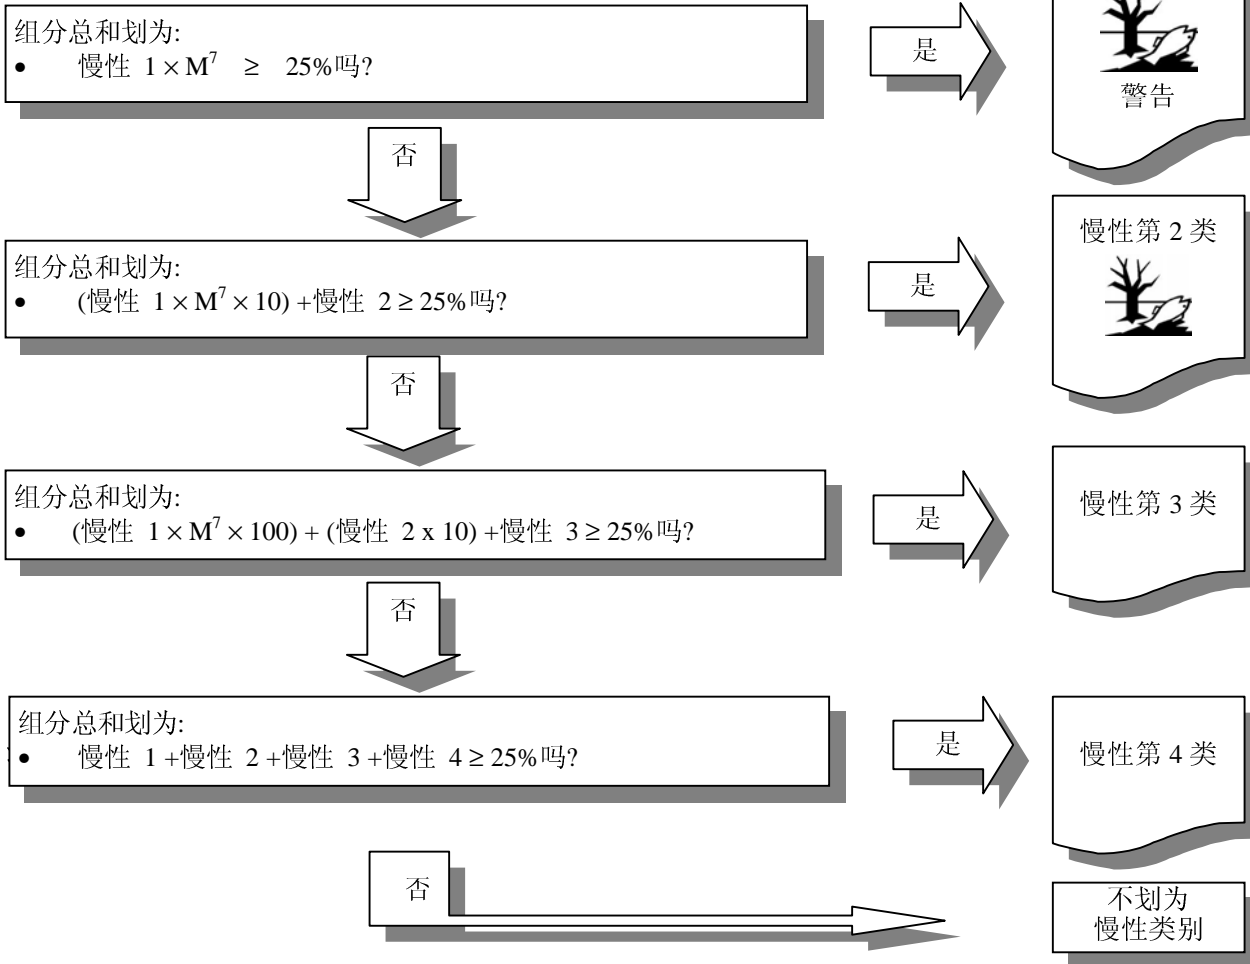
组分总和划为:
• 慢性 1 $\times$ M$^7$ ≥ 25%吗?

是

警告

否

组分总和划为:
• (慢性 1 $\times$ M$^7$ $\times$ 10) +慢性 2 ≥ 25%吗?

是

慢性第 2 类

否

组分总和划为:
• (慢性 1 $\times$ M$^7$ $\times$ 100) + (慢性 2 x 10) +慢性 3 ≥ 25%吗?

是

慢性第 3 类

否

组分总和划为:
• 慢性 1 +慢性 2 +慢性 3 +慢性 4 ≥ 25%吗?

是

慢性第 4 类

否

不划为
慢性类别